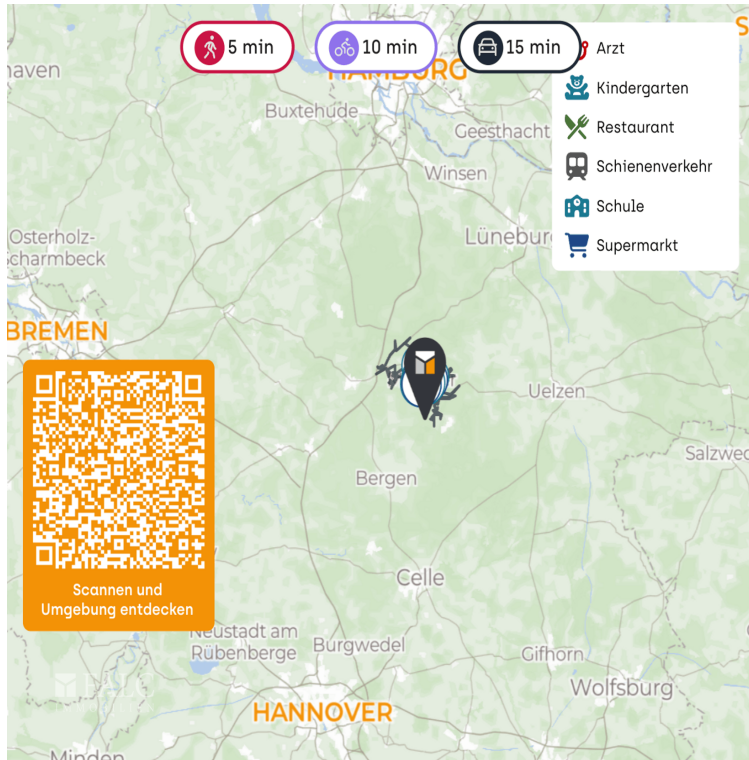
5 min
10 min
15 min

Arzt
Kindergarten
Restaurant
Schienenverkehr
Schule
Supermarkt

haven
HAMBURG
Buxtehude
Geesthacht
Winsen
Osterholz-Scharmbeck
Lüneburg
BREMEN
Uelzen
Salzwed
Bergen
Celle
Neustadt am Rübenberge
Burgwedel
Gifhorn
Wolfsburg
HANNOVER
Minden

Scannen und Umgebung entdecken